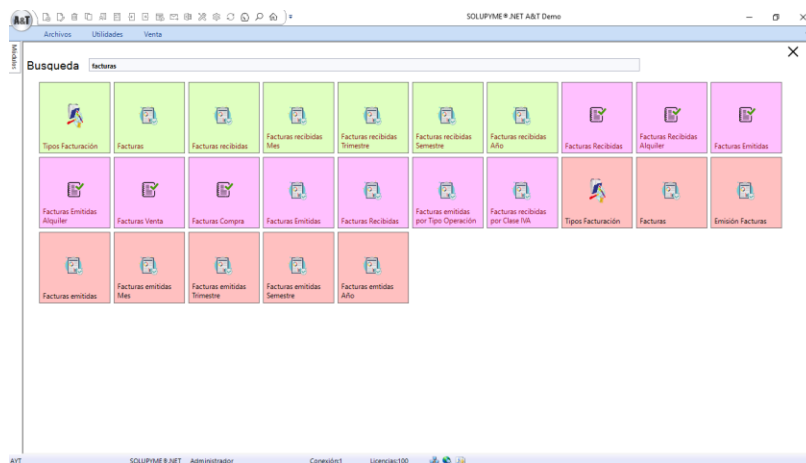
A&T

SOLUPYME®.NET A&T Demo

Archivos Utilidades Venta

Módulos

Busqueda facturas

Tipos Facturación
Facturas
Facturas recibidas
Facturas recibidas Mes
Facturas recibidas Trimestre
Facturas recibidas Semestre
Facturas recibidas Año
Facturas Recibidas
Facturas Recibidas Alquiler
Facturas Emitidas
Facturas Emitidas Alquiler
Facturas Venta
Facturas Compra
Facturas Emitidas
Facturas Recibidas
Facturas emitidas por Tipo Operación
Facturas recibidas por Clase IVA
Tipos Facturación
Facturas
Emisión Facturas
Facturas emitidas
Facturas emitidas Mes
Facturas emitidas Trimestre
Facturas emitidas Semestre
Facturas emitidas Año

AYT SOLUPYME®.NET Administrador Conexión1 Licencias:100